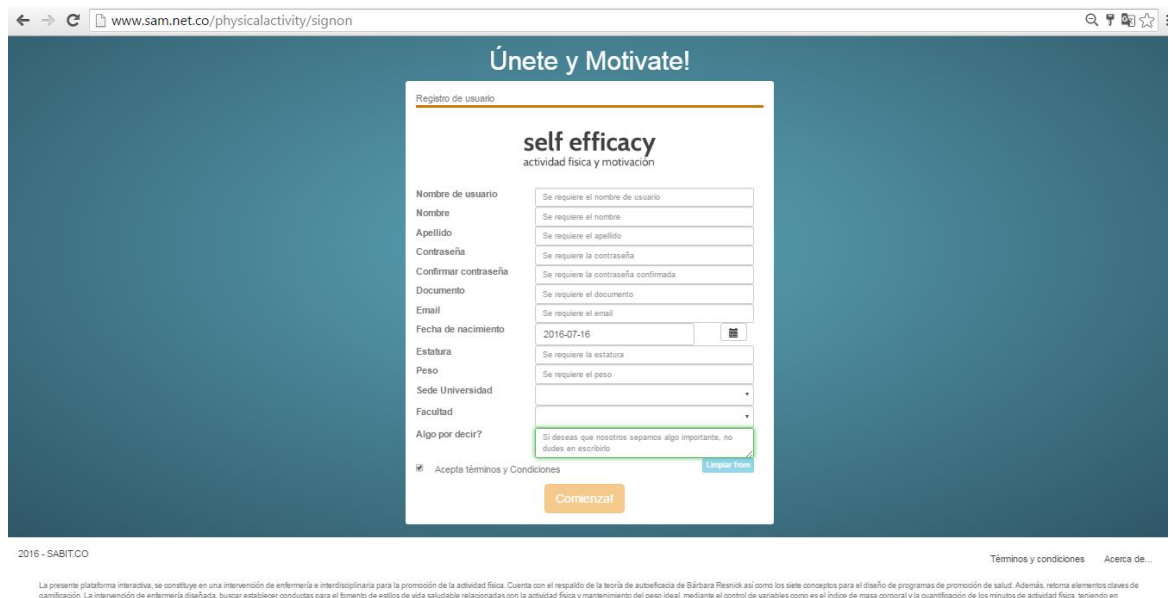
www.sam.net.co/physicalactivity/signon

Únete y Motivate!

Registro de usuario

self efficacy
actividad fisica y motivacion

Nombre de usuario
Se requiere el nombre de usuario
Nombre
Se requiere el nombre
Apellido
Se requiere el apellido
Contraseña
Se requiere la contraseña
Confirmar contraseña
Se requiere la contraseña confirmada
Documento
Se requiere el documento
Email
Se requiere el email
Fecha de nacimiento
2016-07-16
Estatura
Se requiere la estatura
Peso
Se requiere el peso
Sede Universidad
Facultad
Algo por decir?
Si deseas que nosotros sepamos algo importante, no dudes en escribirlo
Limpiar from
Acepta términos y Condiciones
Comienza!

2016 - SABIT.CO

Términos y condiciones Acerca de...

La presente plataforma interactiva, se constituye en una intervención de enfermería e interdisciplinaria para la promoción de la actividad física. Cuenta con el respaldo de la teoría de autoeficacia de Bárbara Resnick así como los siete conceptos para el diseño de programas de promoción de salud. Además, retoma elementos claves de gamificación. La intervención de enfermería diseñada, buscar establecer conductas para el fomento de estilos de vida saludable relacionadas con la actividad física y mantenimiento del peso ideal, mediante el control de variables como es el índice de masa corporal y la cuantificación de los minutos de actividad física, teniendo en